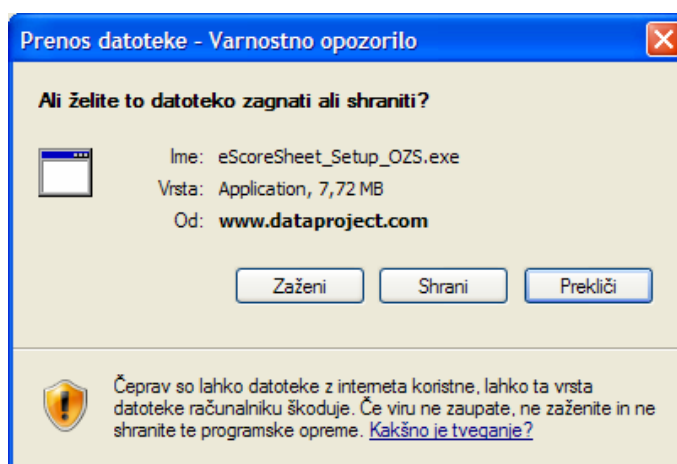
Prenos datoteke - Varnostno opozorilo

Ali želite to datoteko zagnati ali shraniti?

Ime: eScoreSheet_Setup_OZS.exe
Vrsta: Application, 7,72 MB
Od: www.dataproject.com

Zaženi
Shrani
Prekliči

Čeprav so lahko datoteke z interneta koristne, lahko ta vrsta datoteke računalniku škoduje. Če viru ne zaupate, ne zaženite in ne shranite te programske opreme. Kakšno je tveganje?